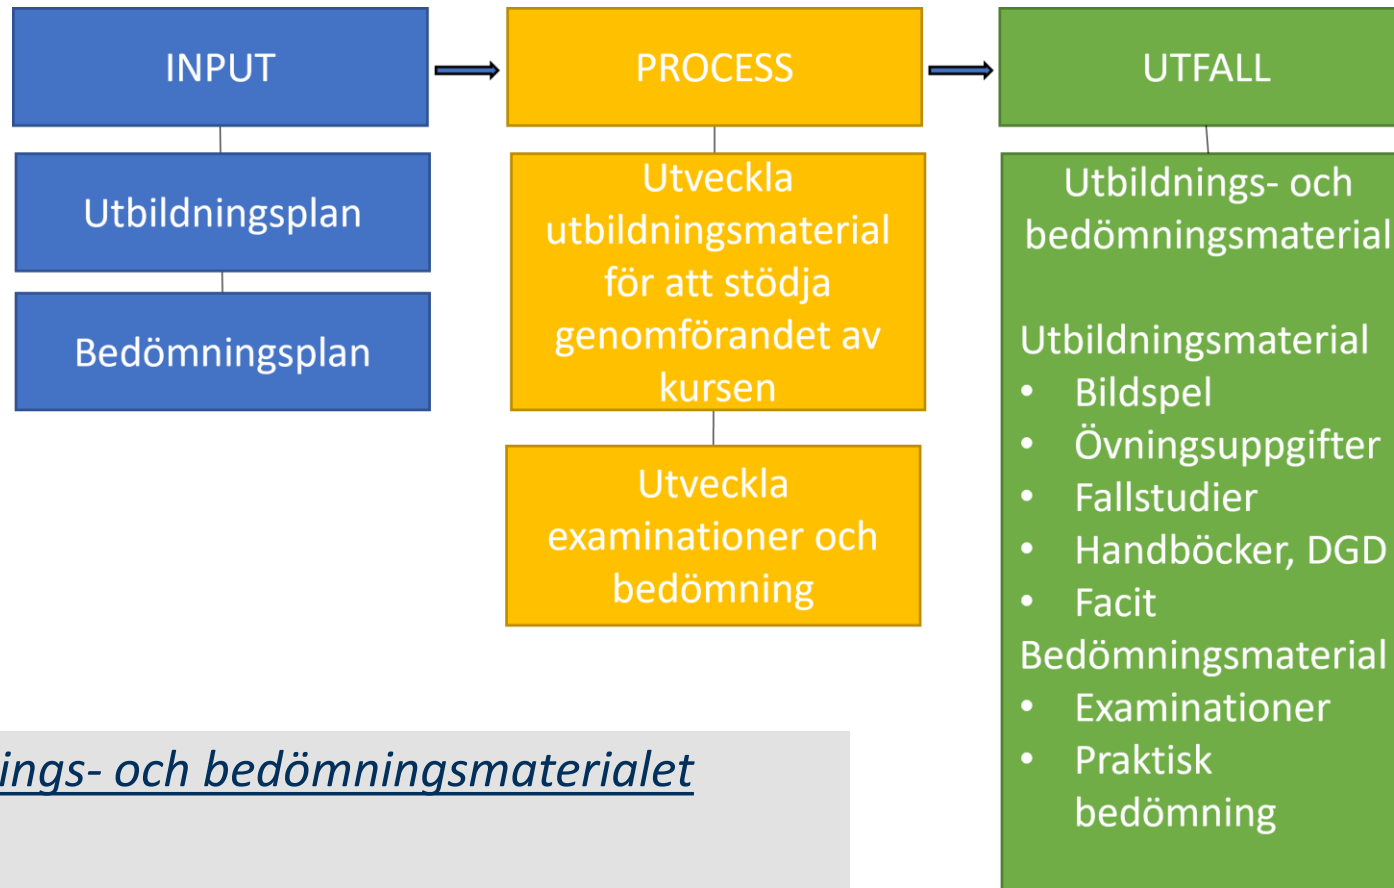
INPUT

Utbildningsplan

Bedömningsplan

PROCESS

Utveckla utbildningsmaterial för att stödja genomförandet av kursen

Utveckla examinationer och bedömning

UTFALL

Utbildnings- och bedömningsmaterial

Utbildningsmaterial
- Bildspel
- Övningsuppgifter
- Fallstudier
- Handböcker, DGD
- Facit

Bedömningsmaterial
- Examinationer
- Praktisk bedömning

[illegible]ings- och bedömningsmaterialet